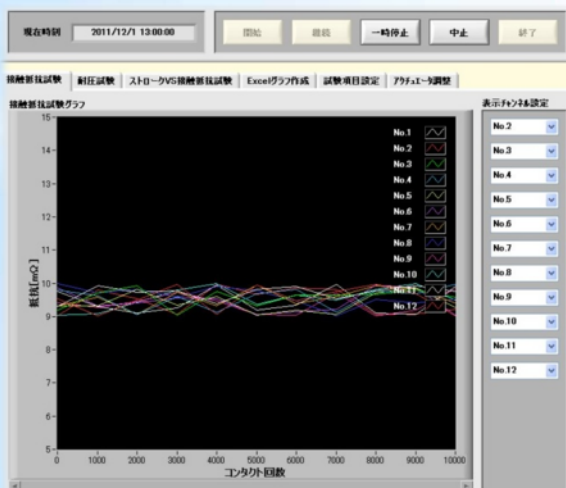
現在時刻 2011/12/1 13:00:00

開始 継続 一時停止 中止 終了

接触抵抗試験 耐圧試験 ストロークVS接触抵抗試験 Excelグラフ作成 試験項目設定 アクチュエータ調整

接触抵抗試験グラフ

表示チャンネル設定

No.1
No.2
No.3
No.4
No.5
No.6
No.7
No.8
No.9
No.10
No.11
No.12

15
14
13
12
11
10
9
8
7
6
5

抵抗[mΩ]

0 1000 2000 3000 4000 5000 6000 7000 8000 9000 10000

コンタクト回数

No.2
No.3
No.4
No.5
No.6
No.7
No.8
No.9
No.10
No.11
No.12